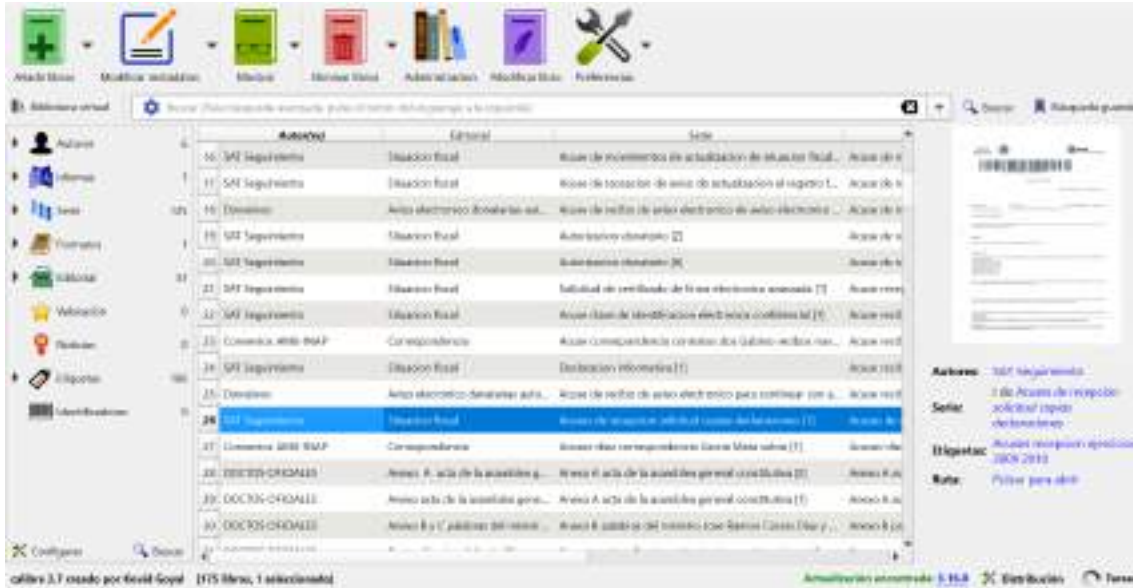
Añadir libros Modificar metadatos Mostrar Eliminar libros Administrar Modificar libro Preferencias

Biblioteca virtual

Buscar (Para búsqueda avanzada pulse el botón del engranaje a la izquierda)

Buscar Búsqueda guardada

Autores
Idiomas
Series
Formatos
Editorial
Valoración
Noticias
Etiquetas
Identificadores

| | Autor(es) | Editorial | Serie | |
|---|---|---|---|---|
| 16 | SAT Seguimiento | Situacion fiscal | Acuse de movimientos de actualizacion de situacion fiscal... | Acuse de n |
| 17 | SAT Seguimiento | Situacion fiscal | Acuse de recepcion de aviso de actualizacion al registro f... | Acuse de n |
| 18 | Donativos | Aviso electronico donatarias aut... | Acuse de recibo de aviso electronico de aviso electronico ... | Acuse de n |
| 19 | SAT Seguimiento | Situacion fiscal | Autorizacion donativo [2] | Acuse de s |
| 20 | SAT Seguimiento | Situacion fiscal | Autorizacion donativo [4] | Acuse de s |
| 21 | SAT Seguimiento | Situacion fiscal | Solicitud de certificado de firma electronica avanzada [1] | Acuse rece |
| 22 | SAT Seguimiento | Situacion fiscal | Acuse clave de identificacion electronica confidencial [1] | Acuse recil |
| 23 | Comercio 4000 INAP | Correspondencia | Acuse correspondencia contratos dos Galeno recibos nue... | Acuse recil |
| 24 | SAT Seguimiento | Situacion fiscal | Declaracion informativa [1] | Acuse recil |
| 25 | Donativos | Aviso electronico donatarias auto... | Acuse de recibo de aviso electronico para continuar con a... | Acuse recil |
| 26 | SAT Seguimiento | Situacion fiscal | Acuses de recepcion solicitud copias declaraciones [1] | Acuses de |
| 27 | Comercio 4000 INAP | Correspondencia | Acuses otras correspondencias Genie Mata sobre [1] | Acuses ofe |
| 28 | DOCTOS OFICIALES | | Anexo A acta de la asamblea g... | Anexo A acta de la asamblea general constitutiva [2] | Anexo A ac |
| 29 | DOCTOS OFICIALES | Anexo acta de la asamblea gene... | Anexo A acta de la asamblea general constitutiva [1] | Anexo A ac |
| 30 | DOCTOS OFICIALES | Anexo B y C palabras del minist... | Anexo B palabras del ministro Jose Ramon Cossio Diaz y ... | Anexo B pa |

Autores: SAT Seguimiento
Serie: 1 de Acuses de recepción solicitud copias declaraciones
Etiquetas: Acuses recepcion ejercicios 2009 2010
Ruta: Pulsar para abrir

Configurar Buscar

calibre 3.7 creado por Kovid Goyal [175 libros, 1 seleccionado]

Actualización encontrada: 3.16.0 Distribución Tareas